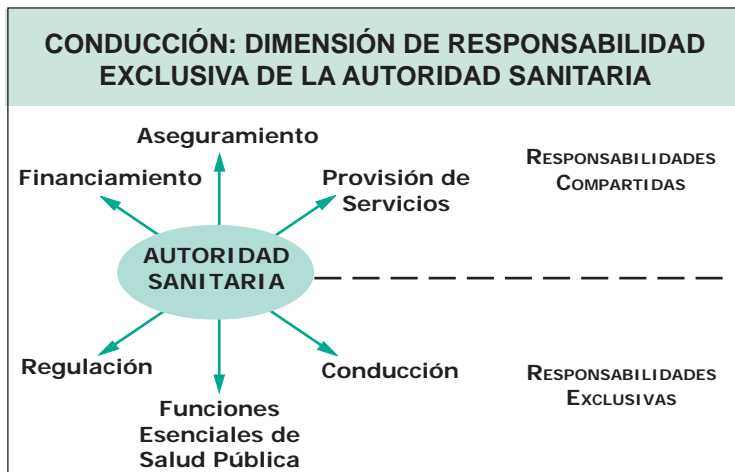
CONDUCCIÓN: DIMENSIÓN DE RESPONSABILIDAD EXCLUSIVA DE LA AUTORIDAD SANITARIA

Aseguramiento

Financiamiento

Provisión de Servicios

RESPONSABILIDADES COMPARTIDAS

AUTORIDAD SANITARIA

Regulación

Conducción

RESPONSABILIDADES EXCLUSIVAS

Funciones Esenciales de Salud Pública